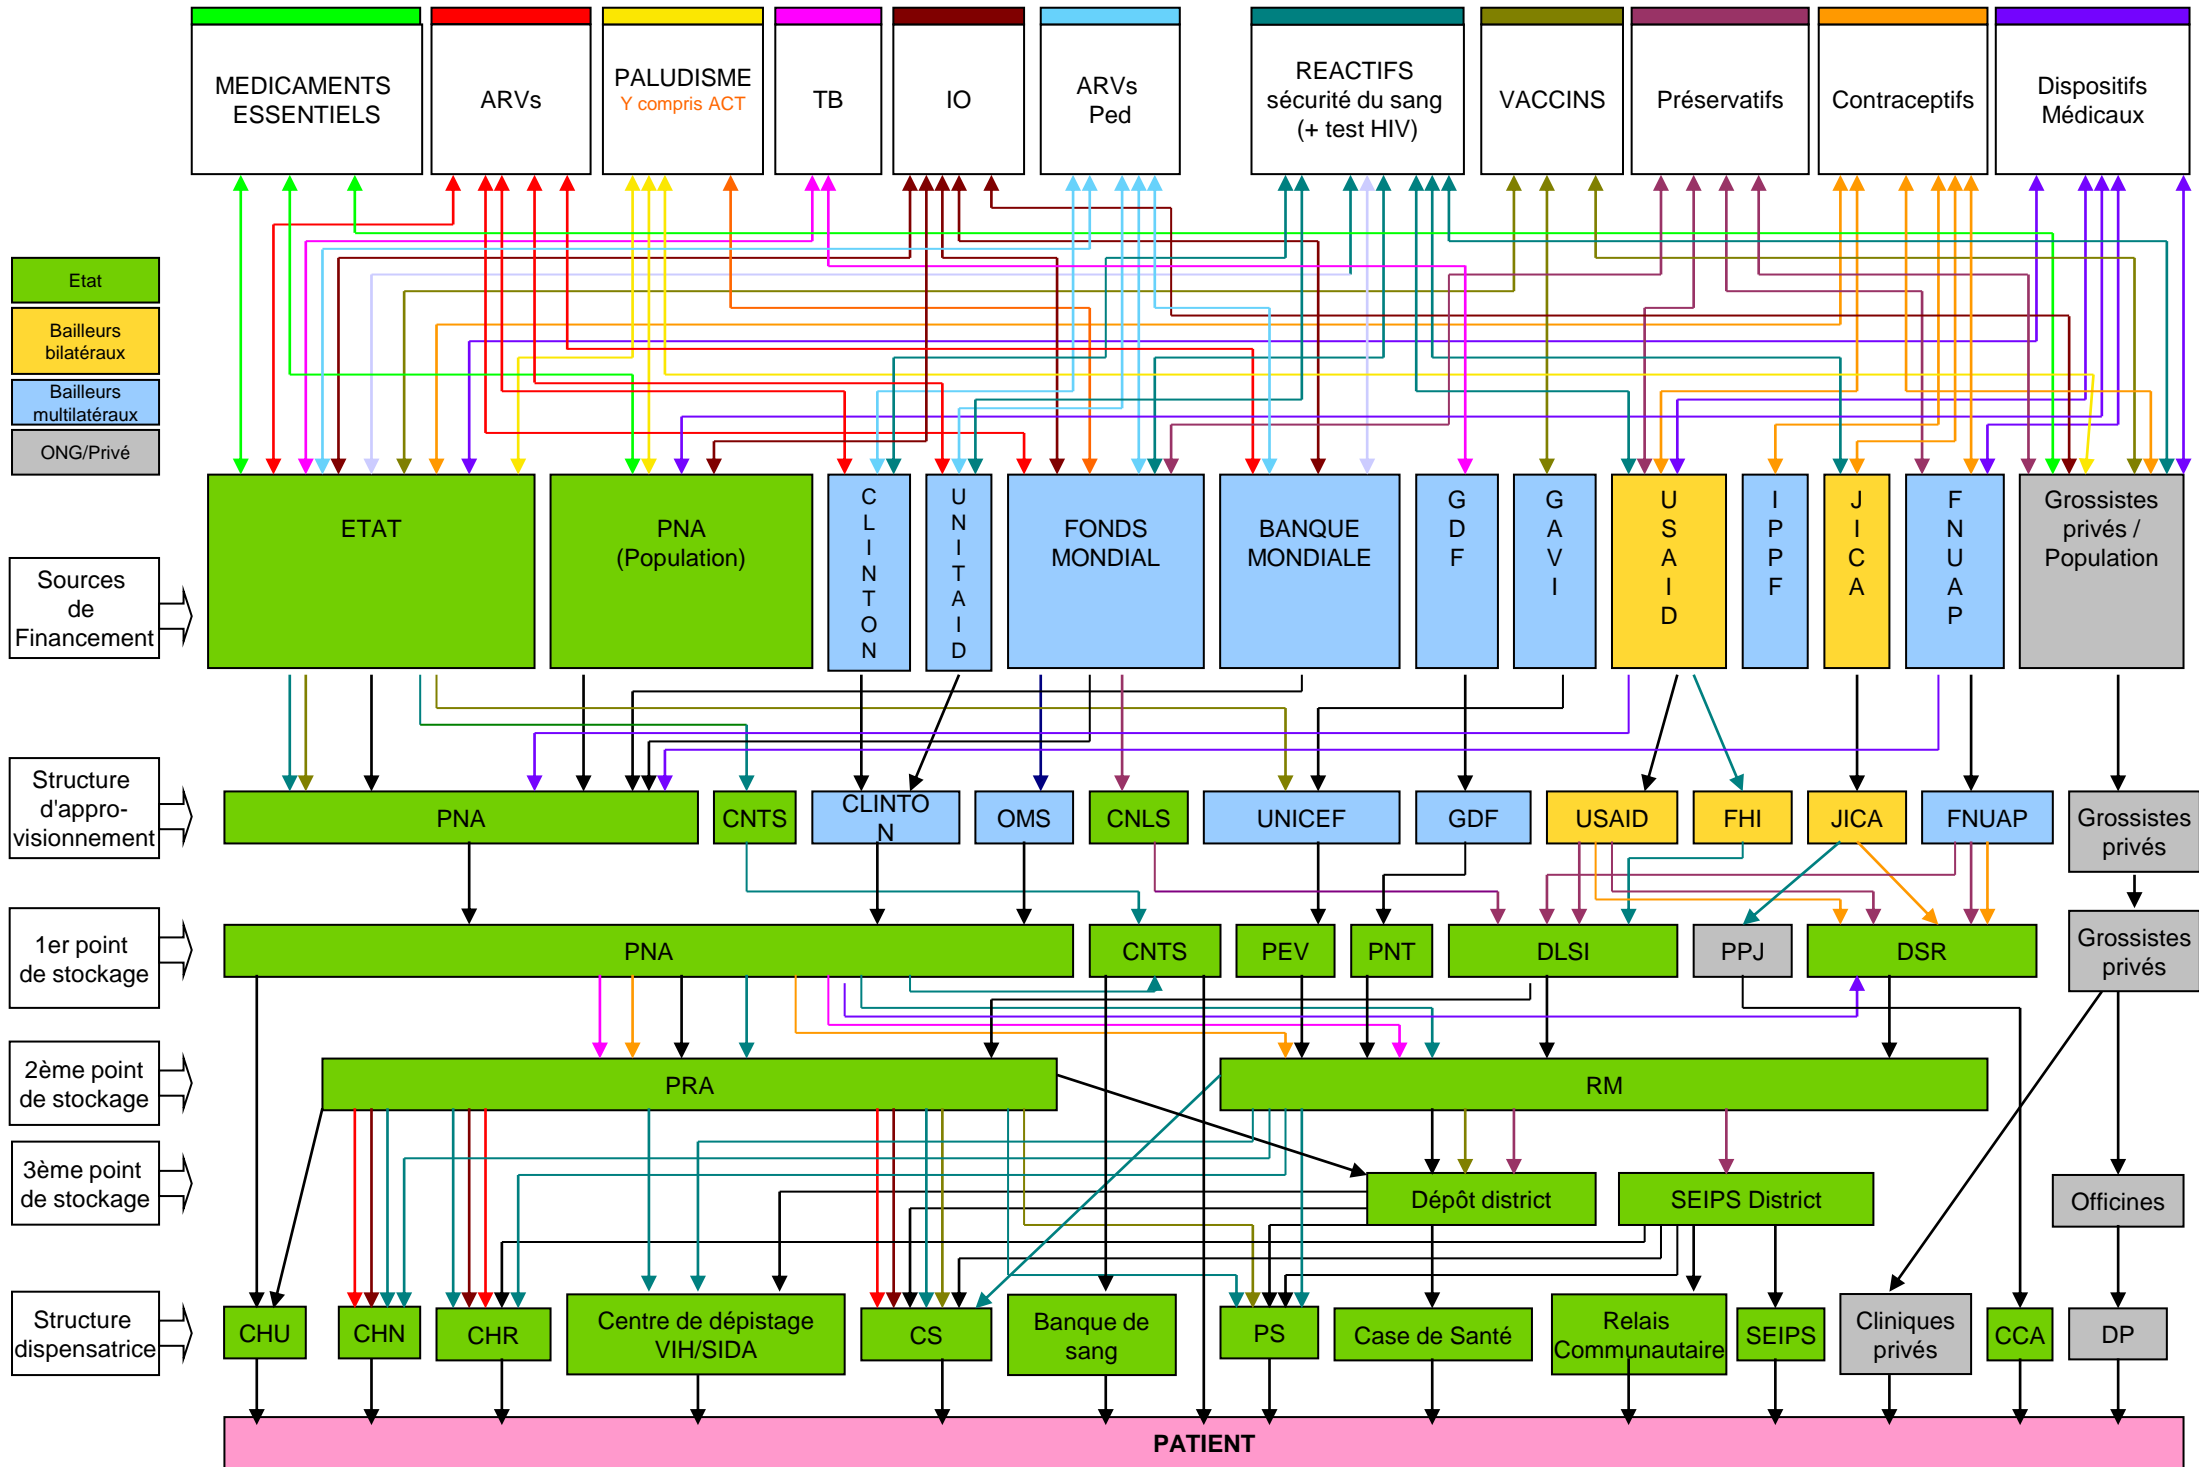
MEDICAMENTS ESSENTIELS

ARVs

PALUDISME
Y compris ACT

TB

IO

ARVs Ped

REACTIFS sécurité du sang (+ test HIV)

VACCINS

Préservatifs

Contraceptifs

Dispositifs Médicaux

Etat

Bailleurs bilatéraux

Bailleurs multilatéraux

ONG/Privé

Sources de Financement

ETAT

PNA (Population)

C L I N T O N

U N I T A I D

FONDS MONDIAL

BANQUE MONDIALE

G D F

G A V I

U S A I D

I P P F

J I C A

F N U A P

Grossistes privés / Population

Structure d'approvisionnement

PNA

CNTS

CLINTON

OMS

CNLS

UNICEF

GDF

USAID

FHI

JICA

FNUAP

Grossistes privés

1er point de stockage

PNA

CNTS

PEV

PNT

DLSI

PPJ

DSR

Grossistes privés

2ème point de stockage

PRA

RM

3ème point de stockage

Dépôt district

SEIPS District

Officines

Structure dispensatrice

CHU

CHN

CHR

Centre de dépistage VIH/SIDA

CS

Banque de sang

PS

Case de Santé

Relais Communautaire

SEIPS

Cliniques privés

CCA

DP

PATIENT